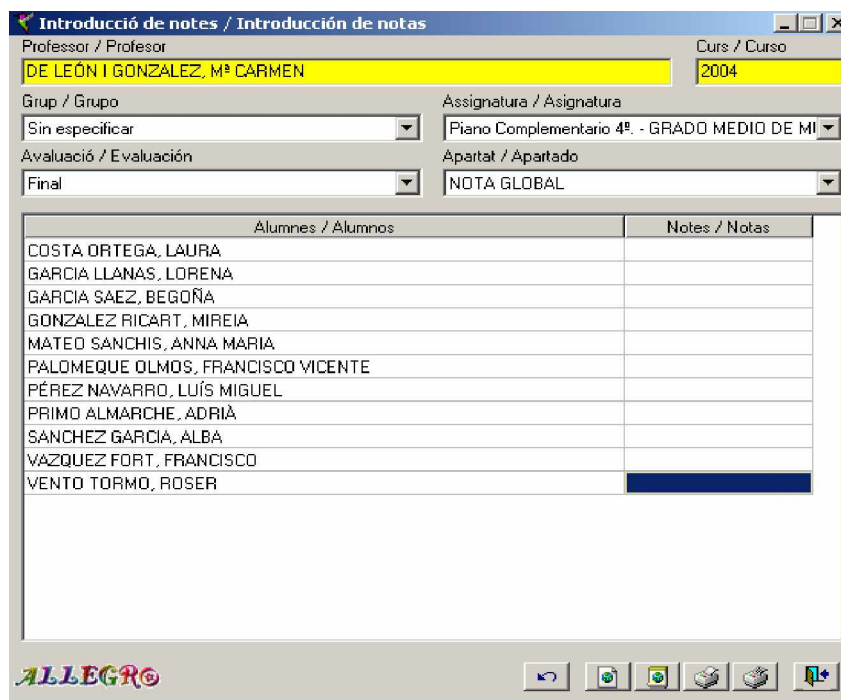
Introducció de notes / Introducción de notas

Professor / Profesor
DE LEÓN I GONZALEZ, Mª CARMEN

Curs / Curso
2004

Grup / Grupo
Sin especificar

Assignatura / Asignatura
Piano Complementario 4º. - GRADO MEDIO DE MI

Avaluació / Evaluación
Final

Apartat / Apartado
NOTA GLOBAL

| Alumnes / Alumnos | Notes / Notas |
|---|---|
| COSTA ORTEGA, LAURA | |
| GARCIA LLANAS, LORENA | |
| GARCIA SAEZ, BEGOÑA | |
| GONZALEZ RICART, MIREIA | |
| MATEO SANCHIS, ANNA MARIA | |
| PALOMEQUE OLMOS, FRANCISCO VICENTE | |
| PÉREZ NAVARRO, LUÍS MIGUEL | |
| PRIMO ALMARCHE, ADRIÀ | |
| SANCHEZ GARCIA, ALBA | |
| VAZQUEZ FORT, FRANCISCO | |
| VENTO TORMO, ROSER | |

ALLEGRO